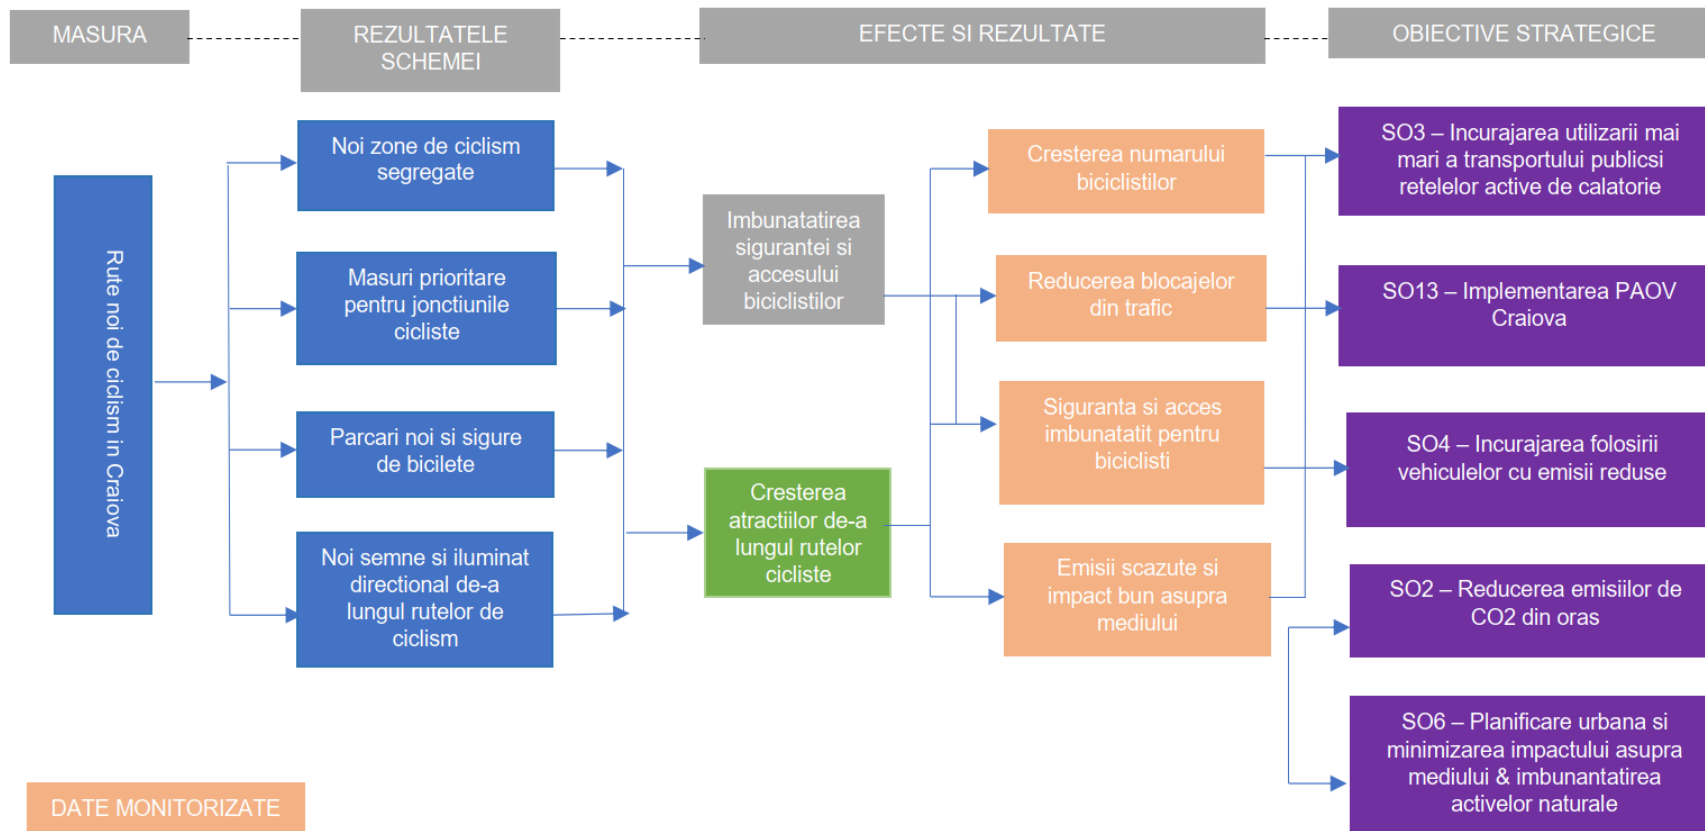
MASURA

REZULTATELE SCHEMEI

EFECTE SI REZULTATE

OBIECTIVE STRATEGICE

Rute noi de ciclism in Craiova

Noi zone de ciclism segregate

Masuri prioritare pentru jonctiunile cicliste

Parcari noi si sigure de bicilete

Noi semne si iluminat directional de-a lungul rutelor de ciclism

Imbunatatirea sigurantei si accesului biciclistilor

Cresterea atractiilor de-a lungul rutelor cicliste

Cresterea numarului biciclistilor

Reducerea blocajelor din trafic

Siguranta si acces imbunatatit pentru biciclisti

Emisii scazute si impact bun asupra mediului

SO3 – Incurajarea utilizarii mai mari a transportului publicsi retelelor active de calatorie

SO13 – Implementarea PAOV Craiova

SO4 – Incurajarea folosirii vehiculelor cu emisii reduse

SO2 – Reducerea emisiilor de CO2 din oras

SO6 – Planificare urbana si minimizarea impactului asupra mediului & imbunantatirea activelor naturale

DATE MONITORIZATE